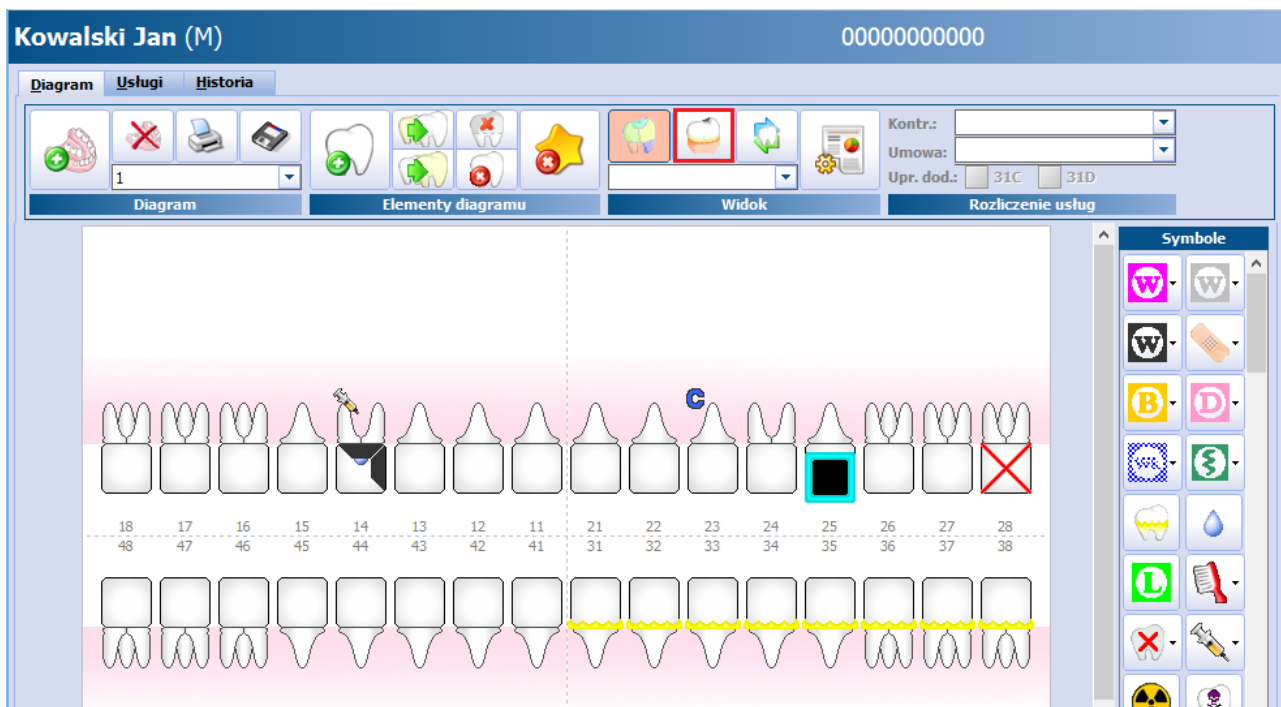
Kowalski Jan (M)

00000000000

Diagram Usługi Historia

1

Diagram

Elementy diagramu

Widok

Kontr.:

Umowa:

Upr. dod.: 31C 31D

Rozliczenie usług

Symbole

W W W B D L

C

18 17 16 15 14 13 12 11 21 22 23 24 25 26 27 28

48 47 46 45 44 43 42 41 31 32 33 34 35 36 37 38